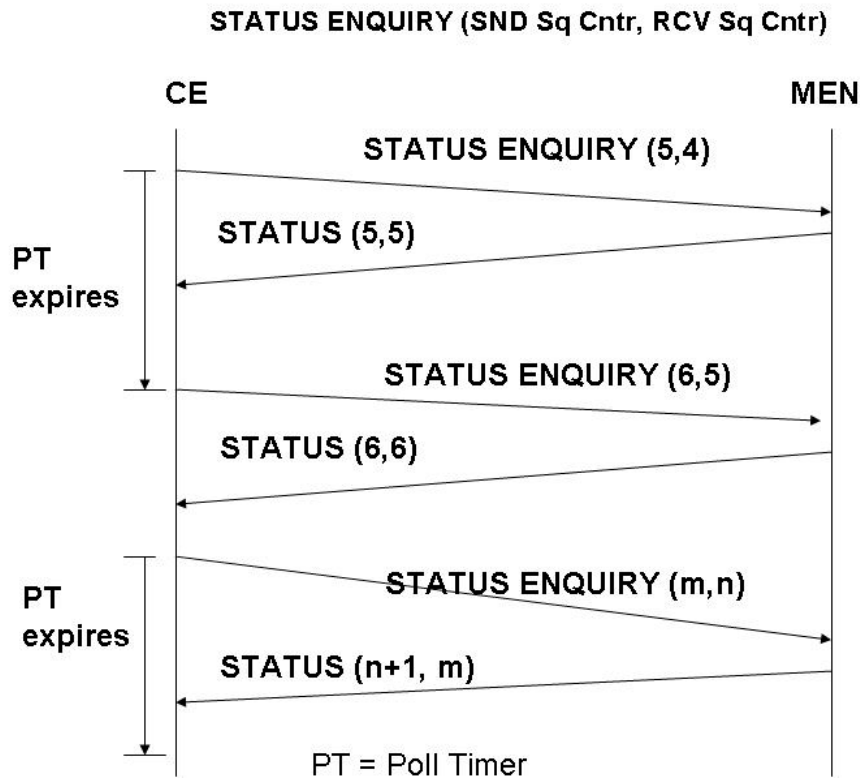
STATUS ENQUIRY (SND Sq Cntr, RCV Sq Cntr)

CE

MEN

STATUS ENQUIRY (5,4)

STATUS (5,5)

PT expires

STATUS ENQUIRY (6,5)

STATUS (6,6)

PT expires

STATUS ENQUIRY (m,n)

STATUS (n+1, m)

PT = Poll Timer